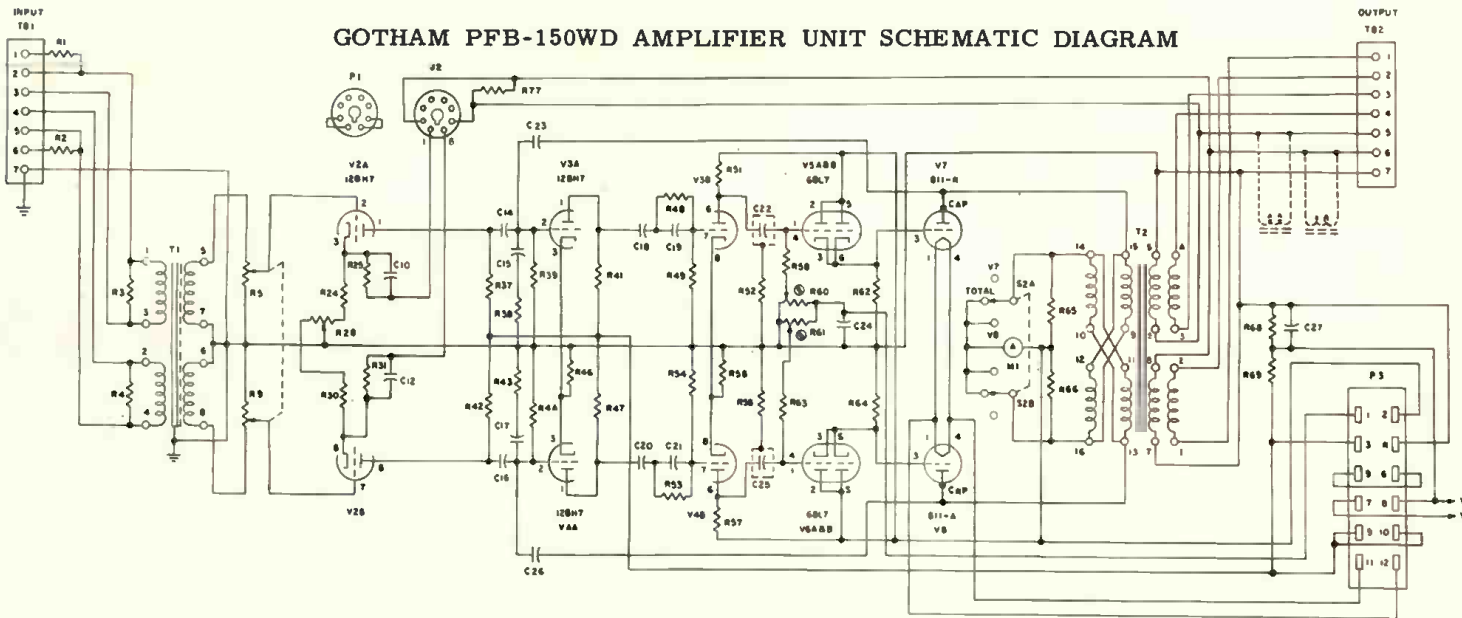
INPUT
TB1

GOTHAM PFB-150WD AMPLIFIER UNIT SCHEMATIC DIAGRAM

OUTPUT
TB2

1 2 3 4 5 6 7

R1 R2

P1 J2 R77

C23

V2A 12BH7
V3A 12BH7
V5A&B 6BL7
V7 811-A

T1 R3 R4 R5 R9
R29 C10 R24 R28 R31 C12 R30
C14 C15 R37 R38 R39 R41
R43 R42 R44 R46 R47 C17 C16
R48 C18 C19 R49 R54 R56 R58 R53 C20 C21
V3B R51 C22 R50 R52 R60 R61 R62 C24 R63 R64 C25 R57 V4B
V7 S2A TOTAL V8 M1 S2B R65 R66
T2 R68 R69 C27
P3
1 2 3 4 5 6 7 8 9 10 11 12

V2B
12BH7 V4A
6BL7 V6A&B
811-A V8
CAP
C26